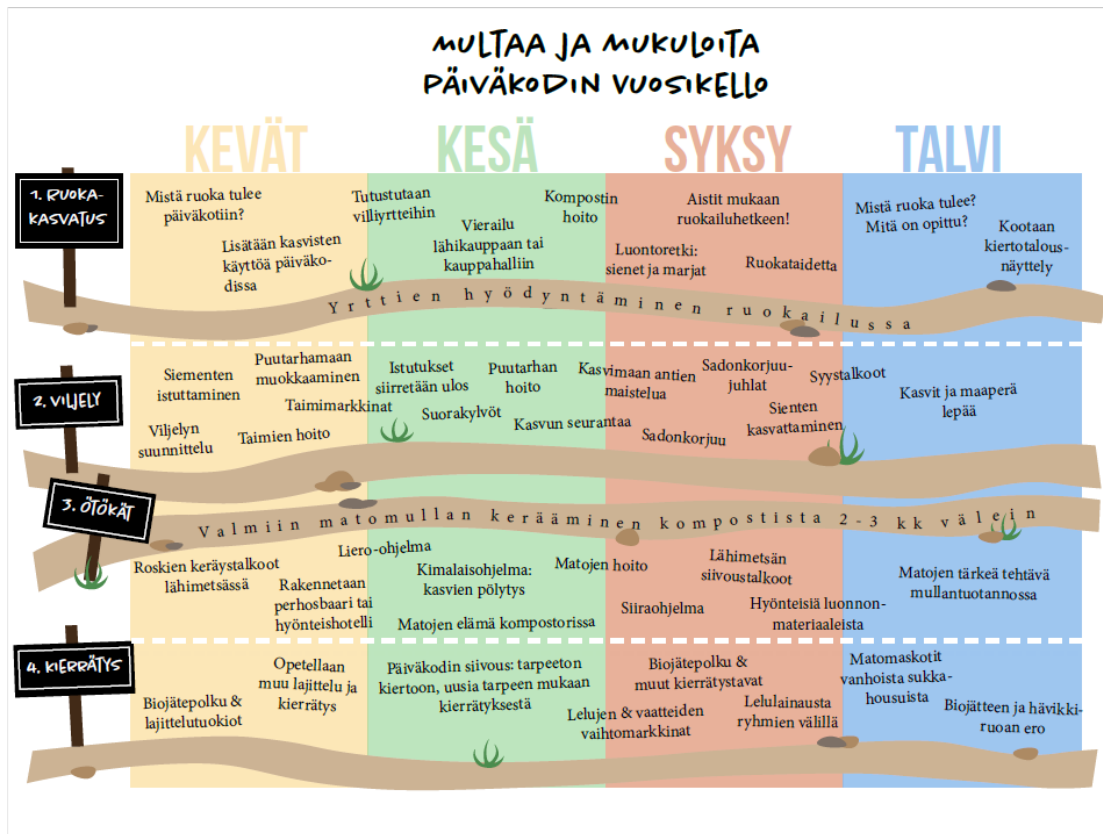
MULTAA JA MUKULOITA
PÄIVÄKODIN VUOSIKELLO

KEVÄT
KESÄ
SYKSY
TALVI

1. RUOKA-KASVATUS

Mistä ruoka tulee päiväkotiin?

Lisätään kasvisten käyttöä päiväkodissa

Tutustutaan villiyrtteihin

Vierailu lähikauppaan tai kauppahalliin

Kompostin hoito

Aistit mukaan ruokailuhetkeen!

Luontoretki: sienet ja marjat

Ruokataidetta

Mistä ruoka tulee? Mitä on opittu?

Kootaan kiertotalousnäyttely

Yrttien hyödyntäminen ruokailussa

2. VILJELY

Siementen istuttaminen

Puutarhamaan muokkaaminen

Taimimarkkinat

Viljelyn suunnittelu

Taimien hoito

Istutukset siirretään ulos

Puutarhan hoito

Suorakylvöt

Kasvun seurantaa

Kasvimaan antien maistelua

Sadonkorjuujuhlat

Syystalkoot

Sienten kasvattaminen

Sadonkorjuu

Kasvit ja maaperä lepää

3. ÖTÖKÄT

Valmiin matomullan kerääminen kompostista 2-3 kk välein

Roskien keräystalkoot lähimetsässä

Liero-ohjelma

Rakennetaan perhosbaari tai hyönteishotelli

Kimalaisohjelma: kasvien pölytys

Matojen hoito

Matojen elämä kompostorissa

Lähimetsän siivoustalkoot

Siiraohjelma

Hyönteisiä luonnonmateriaaleista

Matojen tärkeä tehtävä mullantuotannossa

4. KIERRÄTYS

Biojätepolku & lajittelutuokiot

Opetellaan muu lajittelu ja kierrätys

Päiväkodin siivous: tarpeeton kiertoon, uusia tarpeen mukaan kierrätyksestä

Biojätepolku & muut kierrätystavat

Lelujen & vaatteiden vaihtomarkkinat

Lelulainausta ryhmien välillä

Matomaskotit vanhoista sukkahousuista

Biojätteen ja hävikkiruoan ero